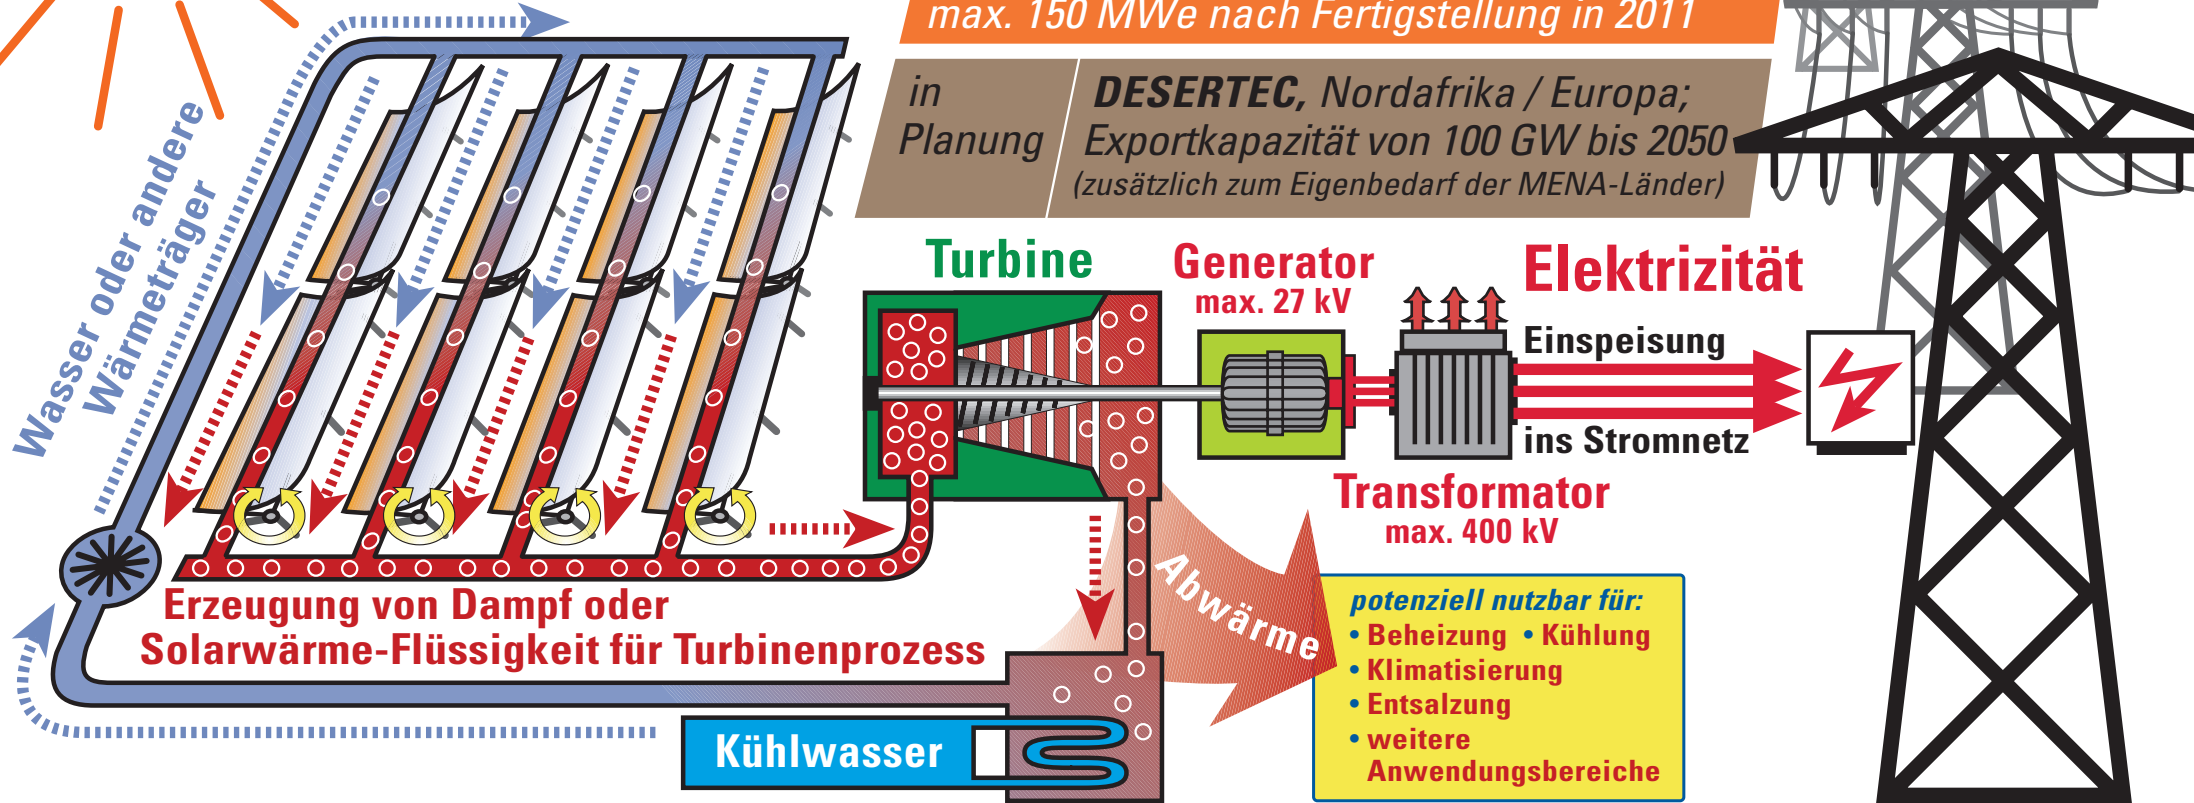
max. 150 MWe nach Fertigstellung in 2011

in Planung

DESERTEC, Nordafrika / Europa; Exportkapazität von 100 GW bis 2050 (zusätzlich zum Eigenbedarf der MENA-Länder)

Wasser oder andere Wärmeträger

Turbine

Generator
max. 27 kV

Elektrizität

Einspeisung

ins Stromnetz

Transformator
max. 400 kV

Abwärme

Erzeugung von Dampf oder Solarwärme-Flüssigkeit für Turbinenprozess

Kühlwasser

potenziell nutzbar für:
• Beheizung • Kühlung
• Klimatisierung
• Entsalzung
• weitere Anwendungsbereiche